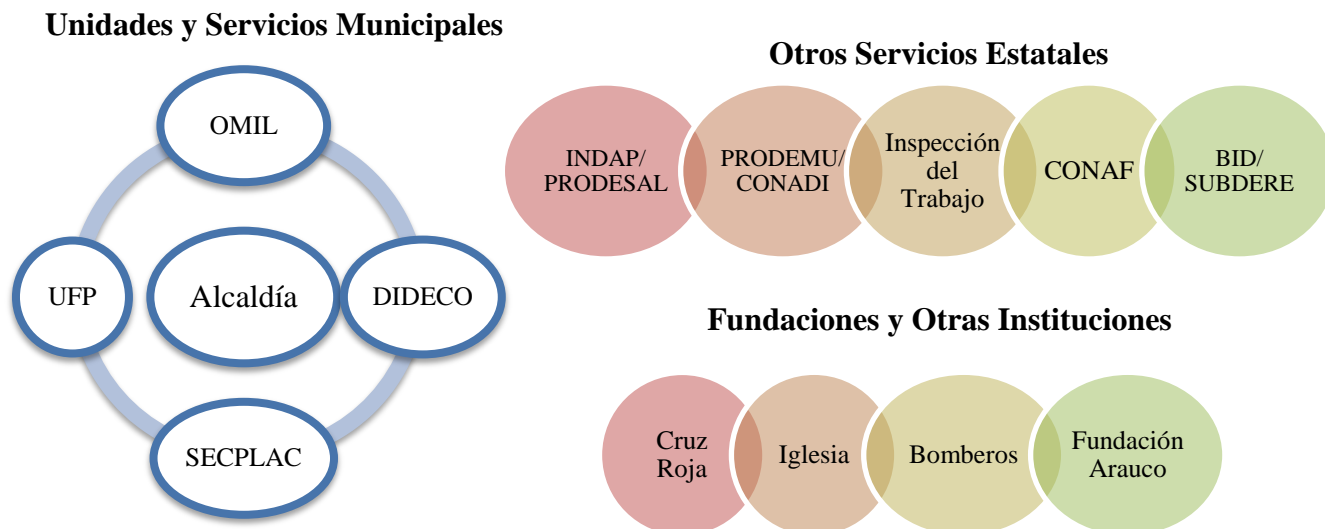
Unidades y Servicios Municipales

OMIL

UFP

Alcaldía

DIDECO

SECPLAC

Otros Servicios Estatales

INDAP/ PRODESAL

PRODEMU/ CONADI

Inspección del Trabajo

CONAF

BID/ SUBDERE

Fundaciones y Otras Instituciones

Cruz Roja

Iglesia

Bomberos

Fundación Arauco